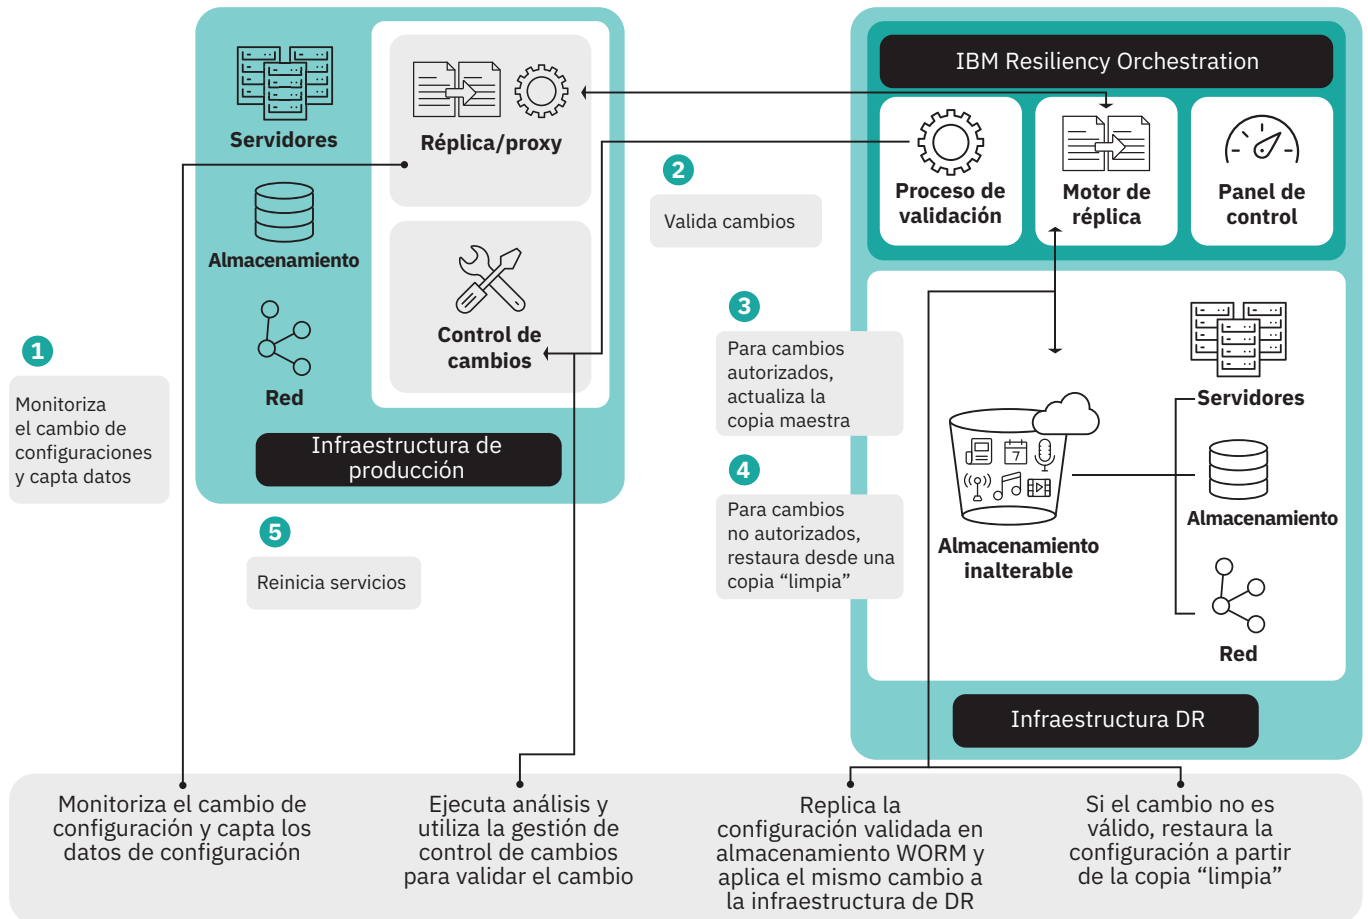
Servidores

Almacenamiento

Red

Réplica/proxy

Control de cambios

Infraestructura de producción

IBM Resiliency Orchestration

Proceso de validación

Motor de réplica

Panel de control

2

Valida cambios

1

Monitoriza el cambio de configuraciones y capta datos

3

Para cambios autorizados, actualiza la copia maestra

4

Para cambios no autorizados, restaura desde una copia “limpia”

5

Reinicia servicios

7

Almacenamiento inalterable

Servidores

Almacenamiento

Red

Infraestructura DR

Monitoriza el cambio de configuración y capta los datos de configuración

Ejecuta análisis y utiliza la gestión de control de cambios para validar el cambio

Replica la configuración validada en almacenamiento WORM y aplica el mismo cambio a la infraestructura de DR

Si el cambio no es válido, restaura la configuración a partir de la copia “limpia”